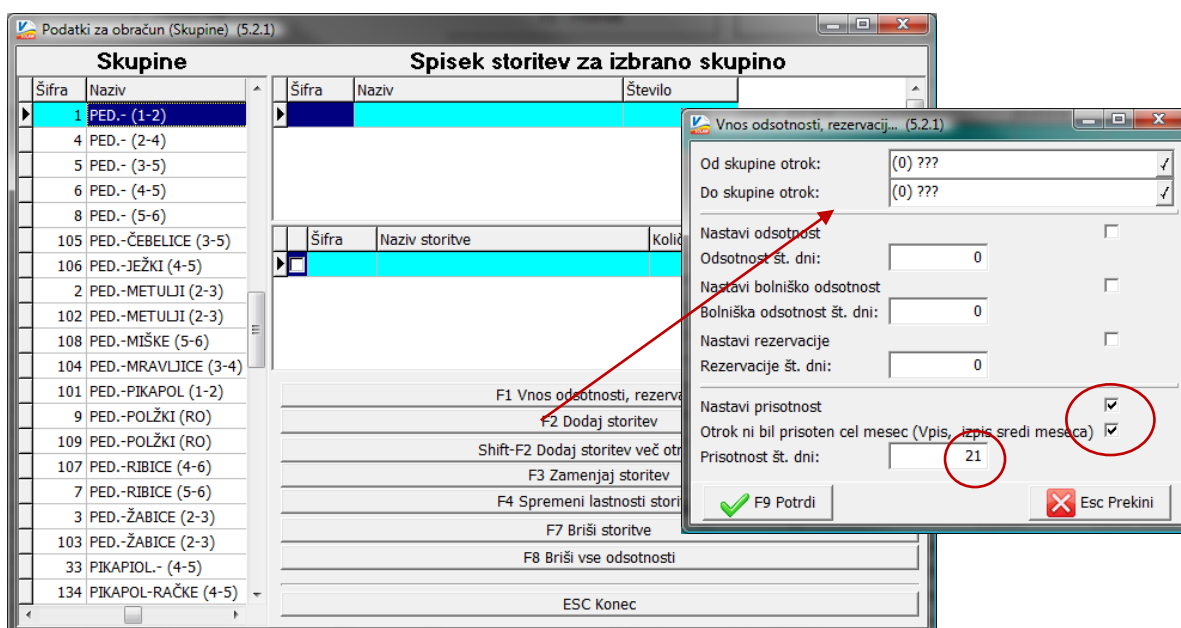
Podatki za obračun (Skupine) (5.2.1)

Skupine

| Šifra | Naziv |
|---|---|
| 1 | PED.- (1-2) |
| 4 | PED.- (2-4) |
| 5 | PED.- (3-5) |
| 6 | PED.- (4-5) |
| 8 | PED.- (5-6) |
| 105 | PED.-ČEBELICE (3-5) |
| 106 | PED.-JEŽKI (4-5) |
| 2 | PED.-METULJI (2-3) |
| 102 | PED.-METULJI (2-3) |
| 108 | PED.-MIŠKE (5-6) |
| 104 | PED.-MRAVLJICE (3-4) |
| 101 | PED.-PIKAPOL (1-2) |
| 9 | PED.-POLŽKI (RO) |
| 109 | PED.-POLŽKI (RO) |
| 107 | PED.-RIBICE (4-6) |
| 7 | PED.-RIBICE (5-6) |
| 3 | PED.-ŽABICE (2-3) |
| 103 | PED.-ŽABICE (2-3) |
| 33 | PIKAPIOL.- (4-5) |
| 134 | PIKAPOL-RAČKE (4-5) |

Spisek storitev za izbrano skupino

| Šifra | Naziv | Število |
|---|---|---|

| Šifra | Naziv storitve | Koli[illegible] |
|---|---|---|

F1 Vnos odsotnosti, rezerva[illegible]
F2 Dodaj storitev
Shift-F2 Dodaj storitev več otr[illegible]
F3 Zamenjaj storitev
F4 Spremeni lastnosti stori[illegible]
F7 Briši storitve
F8 Briši vse odsotnosti
ESC Konec

Vnos odsotnosti, rezervacij... (5.2.1)

Od skupine otrok: (0) ???
Do skupine otrok: (0) ???
Nastavi odsotnost
Odsotnost št. dni: 0
Nastavi bolniško odsotnost
Bolniška odsotnost št. dni: 0
Nastavi rezervacije
Rezervacije št. dni: 0
Nastavi prisotnost
Otrok ni bil prisoten cel mesec (Vpis, izpis sredi meseca)
Prisotnost št. dni: 21

F9 Potrdi
Esc Prekini